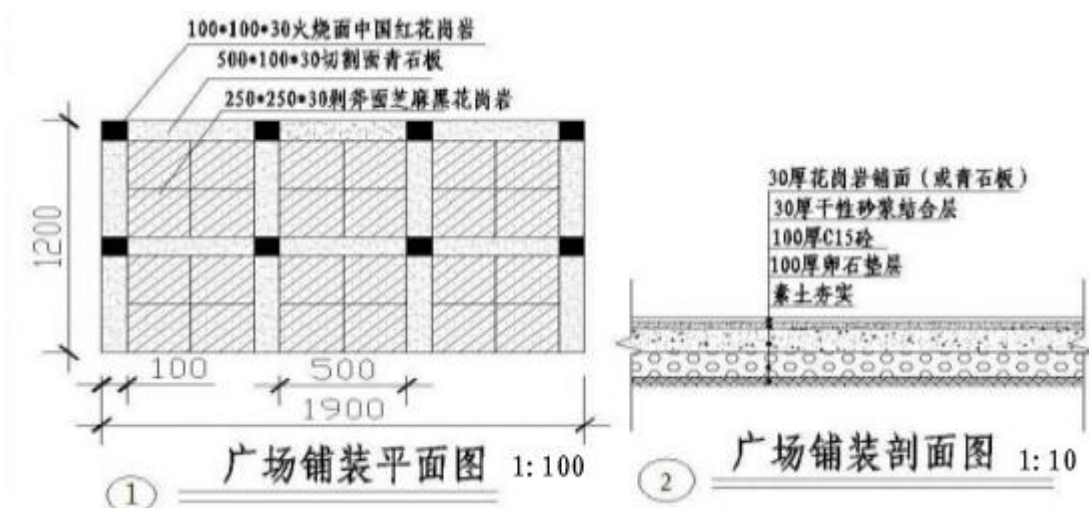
100•100•30火烧面中国红花岗岩
500•100•30切割面青石板
250•250•30剁斧面芝麻黑花岗岩

1200

100
500
1900

① 广场铺装平面图 1:100

30厚花岗岩铺面（或青石板）
30厚干性砂浆结合层
100厚C15砼
100厚卵石垫层
素土夯实

② 广场铺装剖面图 1:10